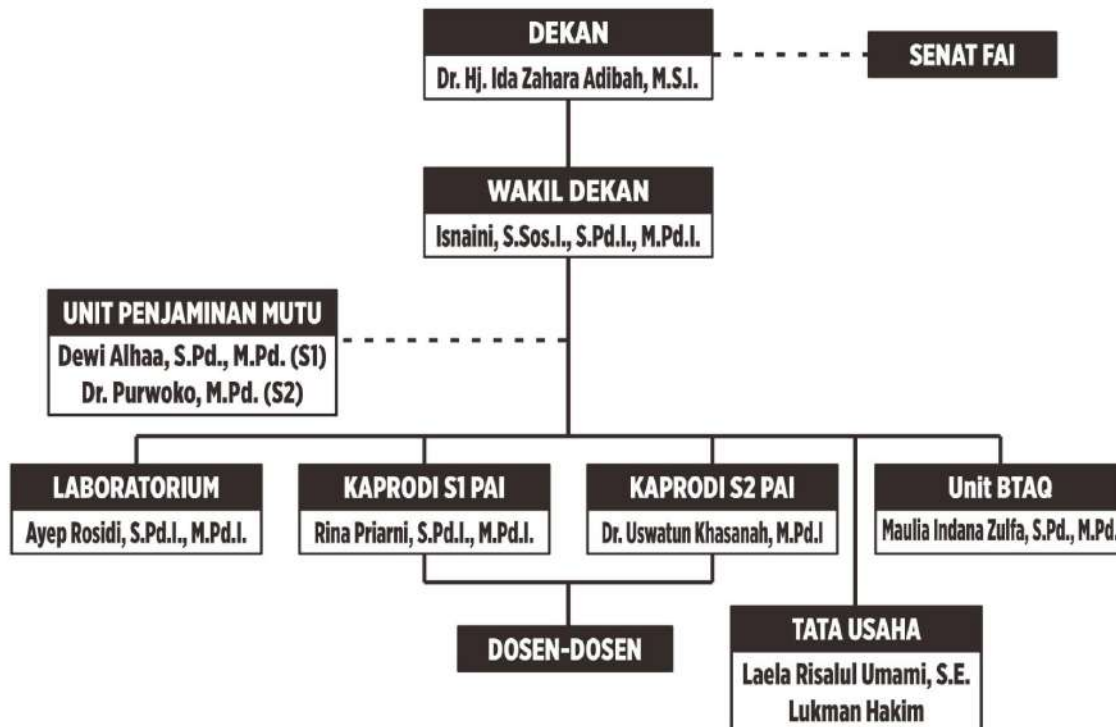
DEKAN
Dr. Hj. Ida Zahara Adibah, M.S.I.

SENAT FAI

WAKIL DEKAN
Isnaini, S.Sos.I., S.Pd.I., M.Pd.I.

UNIT PENJAMINAN MUTU
Dewi Alhaa, S.Pd., M.Pd. (S1)
Dr. Purwoko, M.Pd. (S2)

LABORATORIUM
Ayep Rosidi, S.Pd.I., M.Pd.I.

KAPRODI S1 PAI
Rina Priarni, S.Pd.I., M.Pd.I.

KAPRODI S2 PAI
Dr. Uswatun Khasanah, M.Pd.I

Unit BTAQ
Maulia Indana Zulfa, S.Pd., M.Pd.

DOSEN-DOSEN

TATA USAHA
Laela Risalul Umami, S.E.
Lukman Hakim